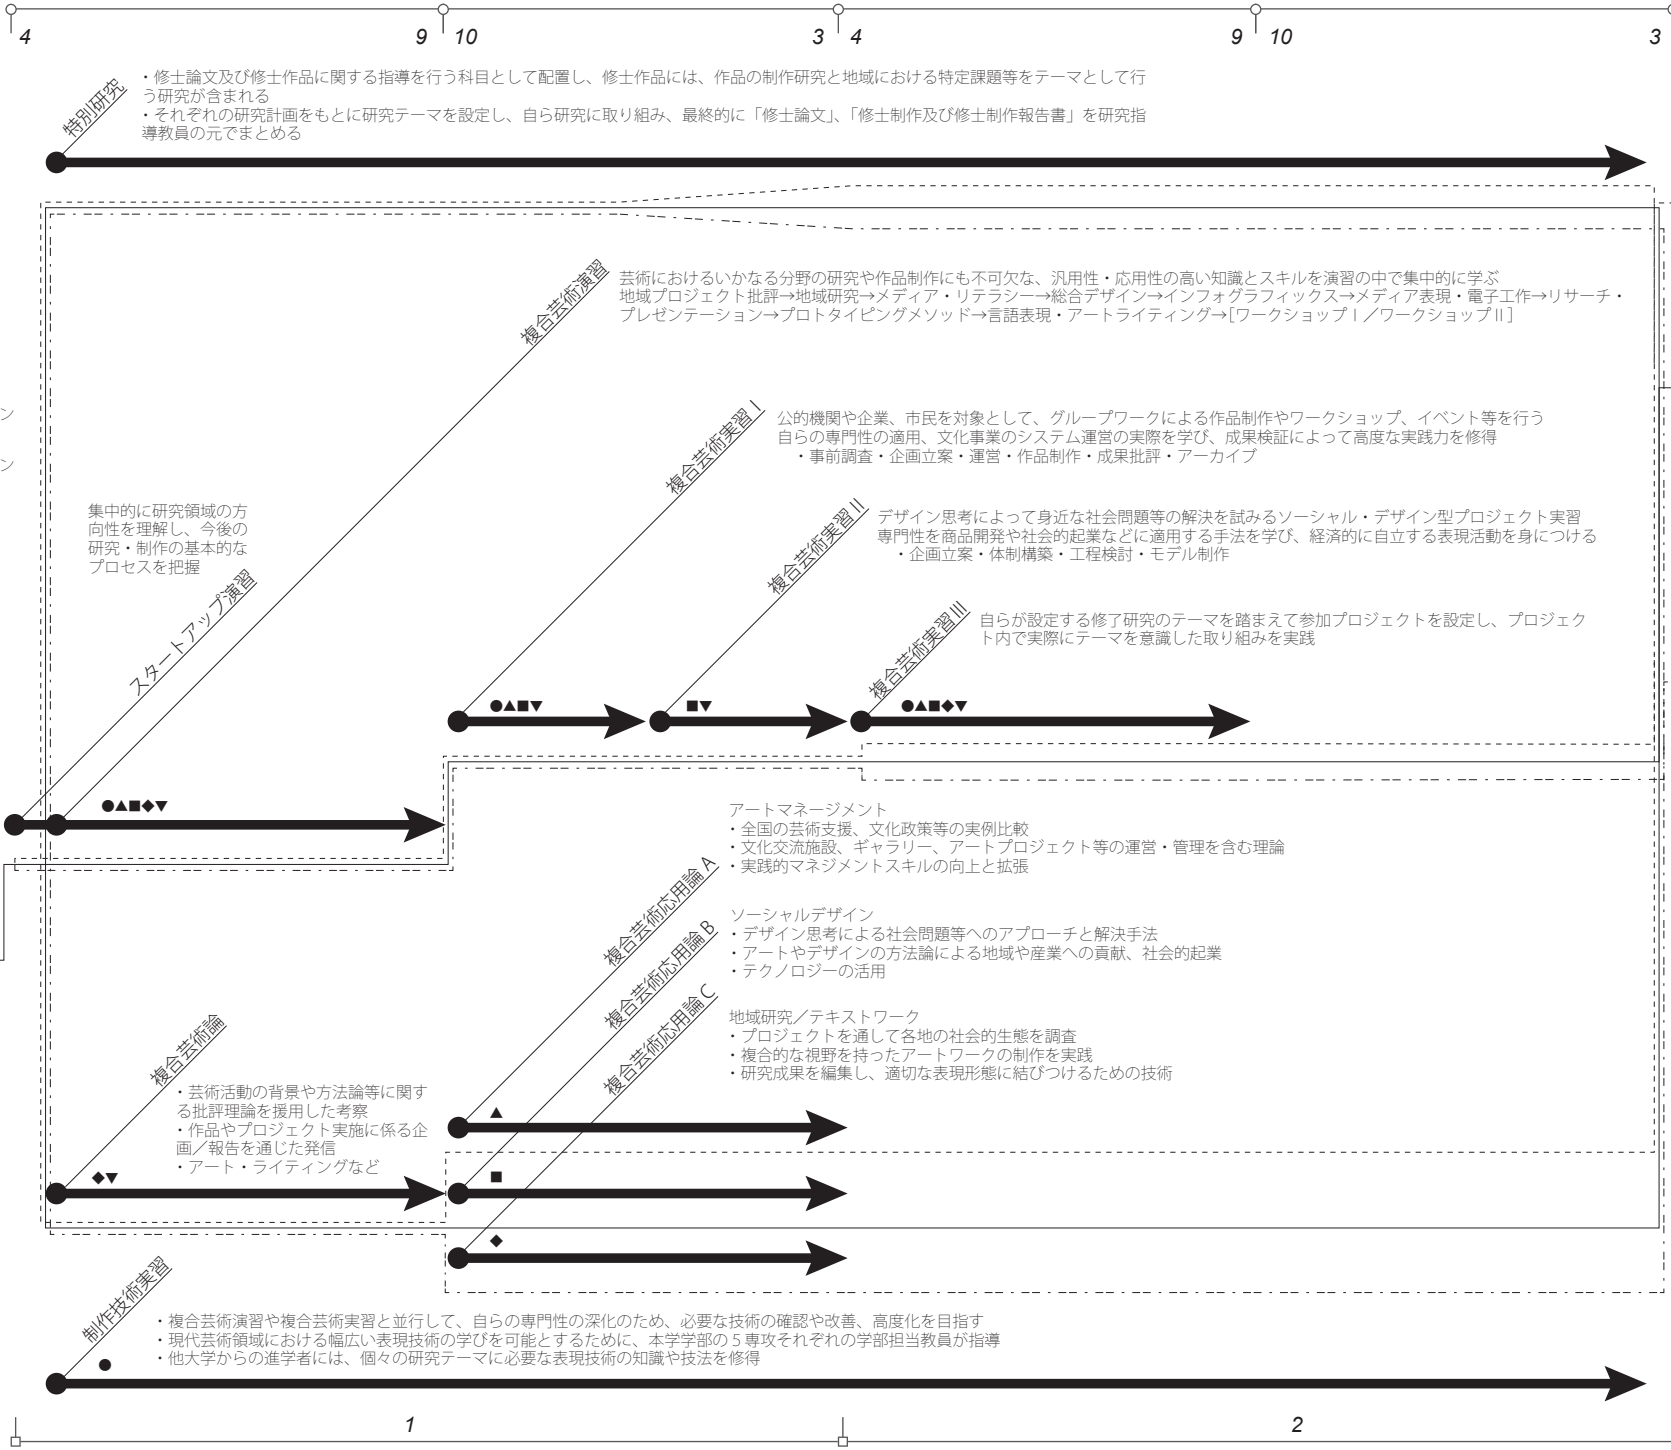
4 9 10 3 4 9 10 3

特別研究
・修士論文及び修士作品に関する指導を行う科目として配置し、修士作品には、作品の制作研究と地域における特定課題等をテーマとして行う研究が含まれる
・それぞれの研究計画をもとに研究テーマを設定し、自ら研究に取り組み、最終的に「修士論文」、「修士制作及び修士制作報告書」を研究指導教員の元でまとめる

複合芸術演習
芸術におけるいかなる分野の研究や作品制作にも不可欠な、汎用性・応用性の高い知識とスキルを演習の中で集中的に学ぶ
地域プロジェクト批評→地域研究→メディア・リテラシー→総合デザイン→インフォグラフィックス→メディア表現・電子工作→リサーチ・プレゼンテーション→プロトタイピングメソッド→言語表現・アートライティング→[ワークショップⅠ／ワークショップⅡ]

複合芸術実習Ⅰ
公的機関や企業、市民を対象として、グループワークによる作品制作やワークショップ、イベント等を行う
自らの専門性の適用、文化事業のシステム運営の実際を学び、成果検証によって高度な実践力を修得
・事前調査・企画立案・運営・作品制作・成果批評・アーカイブ

複合芸術実習Ⅱ
デザイン思考によって身近な社会問題等の解決を試みるソーシャル・デザイン型プロジェクト実習
専門性を商品開発や社会的起業などに適用する手法を学び、経済的に自立する表現活動を身につける
・企画立案・体制構築・工程検討・モデル制作

複合芸術実習Ⅲ
自らが設定する修了研究のテーマを踏まえて参加プロジェクトを設定し、プロジェクト内で実際にテーマを意識した取り組みを実践

集中的に研究領域の方向性を理解し、今後の研究・制作の基本的なプロセスを把握
スタートアップ演習
●▲■◆▼
●▲■▼
■▼
●▲■◆▼

アートマネージメント
・全国の芸術支援、文化政策等の実例比較
・文化交流施設、ギャラリー、アートプロジェクト等の運営・管理を含む理論
・実践的マネジメントスキルの向上と拡張

ソーシャルデザイン
・デザイン思考による社会問題等へのアプローチと解決手法
・アートやデザインの方法論による地域や産業への貢献、社会的起業
・テクノロジーの活用

地域研究／テキストワーク
・プロジェクトを通して各地の社会的生態を調査
・複合的な視野を持ったアートワークの制作を実践
・研究成果を編集し、適切な表現形態に結びつけるための技術

複合芸術応用論A
複合芸術応用論B
複合芸術応用論C

複合芸術論
・芸術活動の背景や方法論等に関する批評理論を援用した考察
・作品やプロジェクト実施に係る企画／報告を通じた発信
・アート・ライティングなど
◆▼
▲
■
◆

制作技術実習
・複合芸術演習や複合芸術実習と並行して、自らの専門性の深化のため、必要な技術の確認や改善、高度化を目指す
・現代芸術領域における幅広い表現技術の学びを可能とするために、本学学部の５専攻それぞれの学部担当教員が指導
・他大学からの進学者には、個々の研究テーマに必要な表現技術の知識や技法を修得
●

1 2